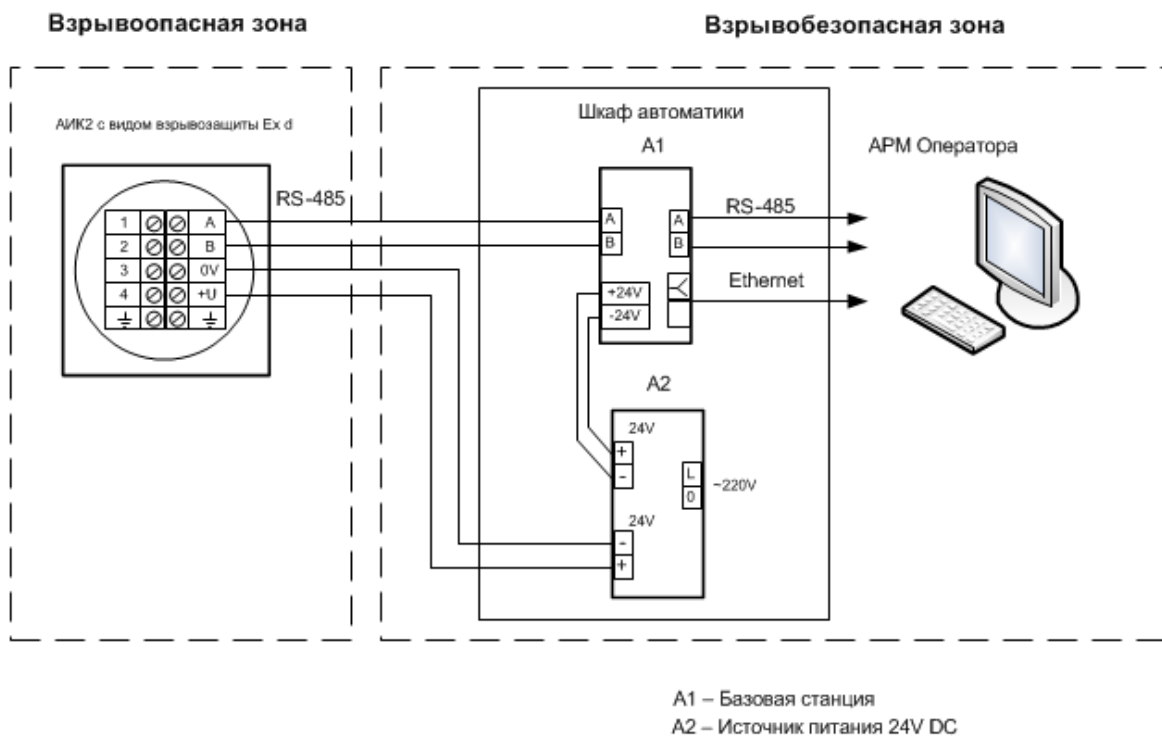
Взрывоопасная зона

Взрывобезопасная зона

АИК2 с видом взрывозащиты Ex d

1 A
2 B
3 0V
4 +U

RS-485

Шкаф автоматики

A1

A
B

A
B

RS-485

Ethernet

+24V
-24V

АРМ Оператора

A2

24V
+
-

L
0

~220V

24V
-
+

A1 – Базовая станция
A2 – Источник питания 24V DC